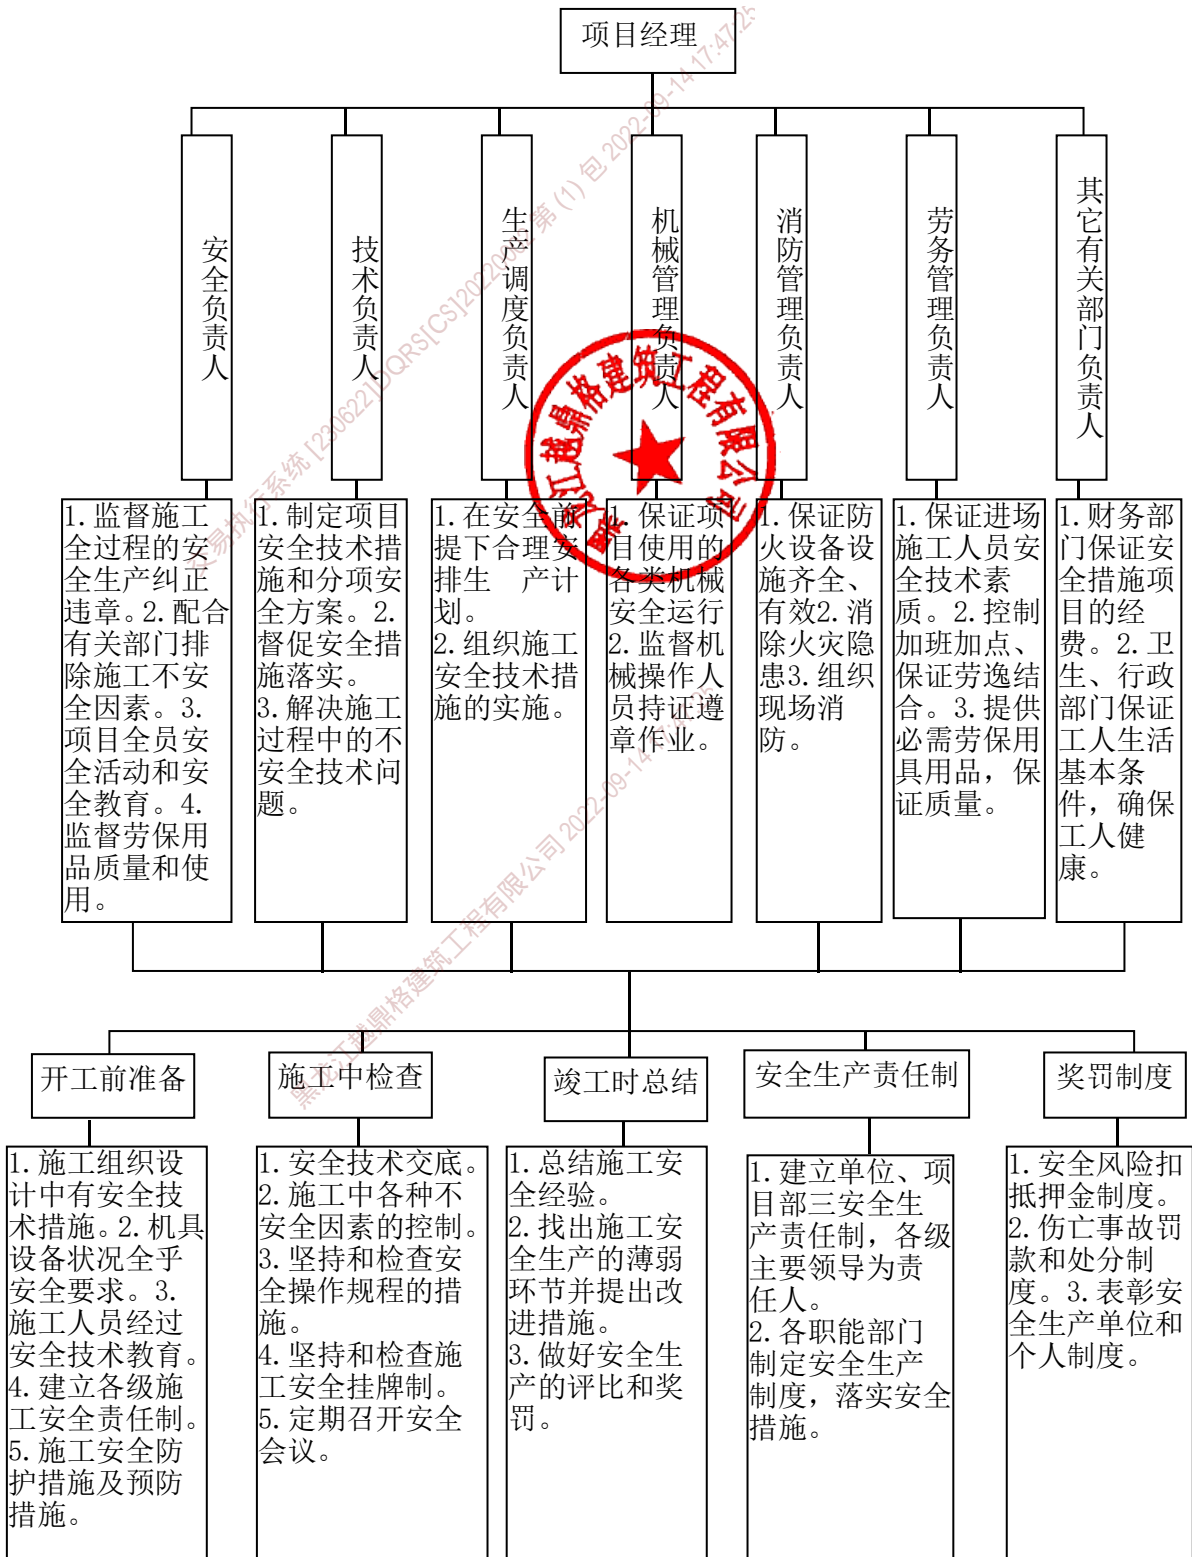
项目经理

安全负责人

技术负责人

生产调度负责人

机械管理负责人

消防管理负责人

劳务管理负责人

其它有关部门负责人

1. 监督施工全过程的安全生产纠正违章。2. 配合有关部门排除施工不安全因素。3. 项目全员安全活动和安全教育。4. 监督劳保用品质量和使用。

1. 制定项目安全技术措施和分项安全方案。2. 督促安全措施落实。3. 解决施工过程中的不安全技术问题。

1. 在安全前提下合理安排生 产计划。
2. 组织施工安全技术措施的实施。

1. 保证项目使用的各类机械安全运行
2. 监督机械操作人员持证遵章作业。

1. 保证防火设备设施齐全、有效2. 消除火灾隐患3. 组织现场消防。

1. 保证进场施工人员安全技术素质。2. 控制加班加点、保证劳逸结合。3. 提供必需劳保用具用品，保证质量。

1. 财务部门保证安全措施项目的经费。2. 卫生、行政部门保证工人生活基本条件，确保工人健康。

开工前准备

施工中检查

竣工时总结

安全生产责任制

奖罚制度

1. 施工组织设计中有安全技术措施。2. 机具设备状况全乎安全要求。3. 施工人员经过安全技术教育。4. 建立各级施工安全责任制。5. 施工安全防护措施及预防措施。

1. 安全技术交底。
2. 施工中各种不安全因素的控制。
3. 坚持和检查安全操作规程的措施。
4. 坚持和检查施工安全挂牌制。
5. 定期召开安全会议。

1. 总结施工安全经验。
2. 找出施工安全生产的薄弱环节并提出改进措施。
3. 做好安全生产的评比和奖罚。

1. 建立单位、项目部三安全生产责任制，各级主要领导为责任人。
2. 各职能部门制定安全生产制度，落实安全措施。

1. 安全风险扣抵押金制度。
2. 伤亡事故罚款和处分制度。3. 表彰安全生产单位和个人制度。

黑龙江越鼎格建筑工程有限公司

黑龙江越鼎格建筑工程有限公司 2022-09-14 执行系统 [230622]JQRS[CS]2022 第 (1) 包 2022-09-14 17:47:25